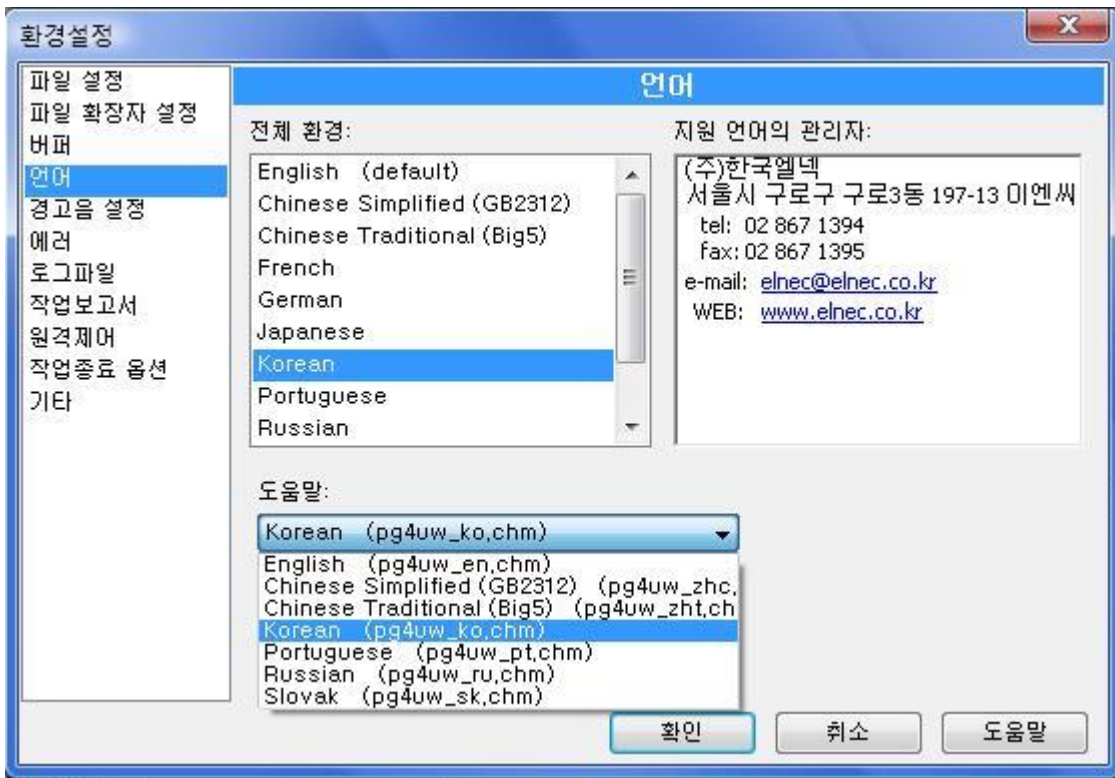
환경설정

파일 설정
파일 확장자 설정
버퍼
언어
경고음 설정
에러
로그파일
작업보고서
원격제어
작업종료 옵션
기타

언어

전체 환경:

English (default)
Chinese Simplified (GB2312)
Chinese Traditional (Big5)
French
German
Japanese
Korean
Portuguese
Russian

지원 언어의 관리자:

(주)한국엘넥
서울시 구로구 구로3동 197-13 이엔씨
tel: 02 867 1394
fax: 02 867 1395
e-mail: elnec@elnec.co.kr
WEB: www.elnec.co.kr

도움말:

Korean (pg4uw_ko,chm)

English (pg4uw_en,chm)
Chinese Simplified (GB2312) (pg4uw_zhc,
Chinese Traditional (Big5) (pg4uw_zht,ch
Korean (pg4uw_ko,chm)
Portuguese (pg4uw_pt,chm)
Russian (pg4uw_ru,chm)
Slovak (pg4uw_sk,chm)

확인 취소 도움말